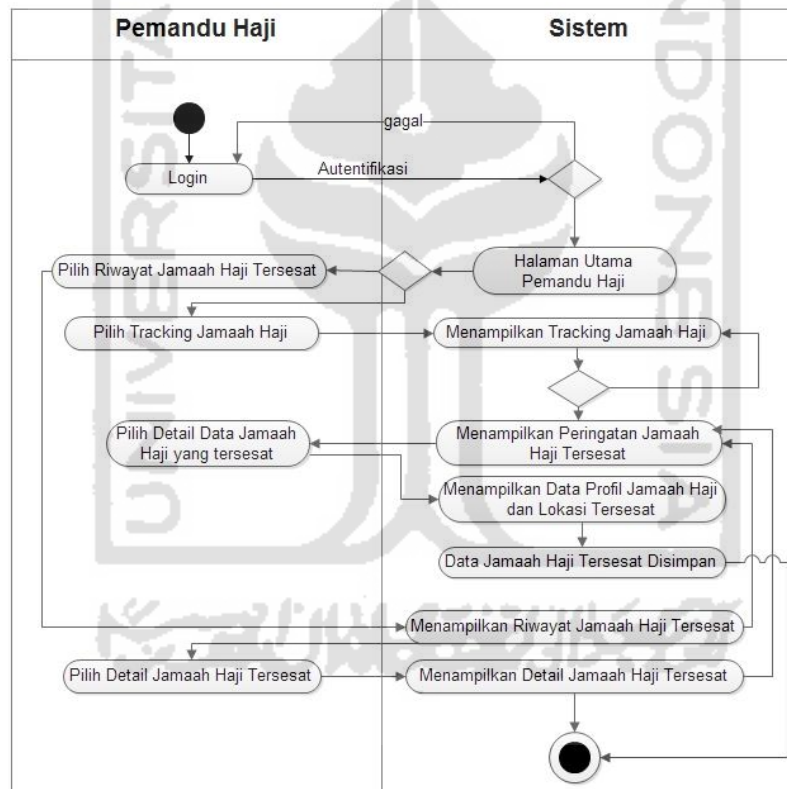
Pemandu Haji

Sistem

gagal

Login

Autentifikasi

Halaman Utama Pemandu Haji

Pilih Riwayat Jamaah Haji Tersesat

Pilih Tracking Jamaah Haji

Menampilkan Tracking Jamaah Haji

Pilih Detail Data Jamaah Haji yang tersesat

Menampilkan Peringatan Jamaah Haji Tersesat

Menampilkan Data Profil Jamaah Haji dan Lokasi Tersesat

Data Jamaah Haji Tersesat Disimpan

Menampilkan Riwayat Jamaah Haji Tersesat

Pilih Detail Jamaah Haji Tersesat

Menampilkan Detail Jamaah Haji Tersesat